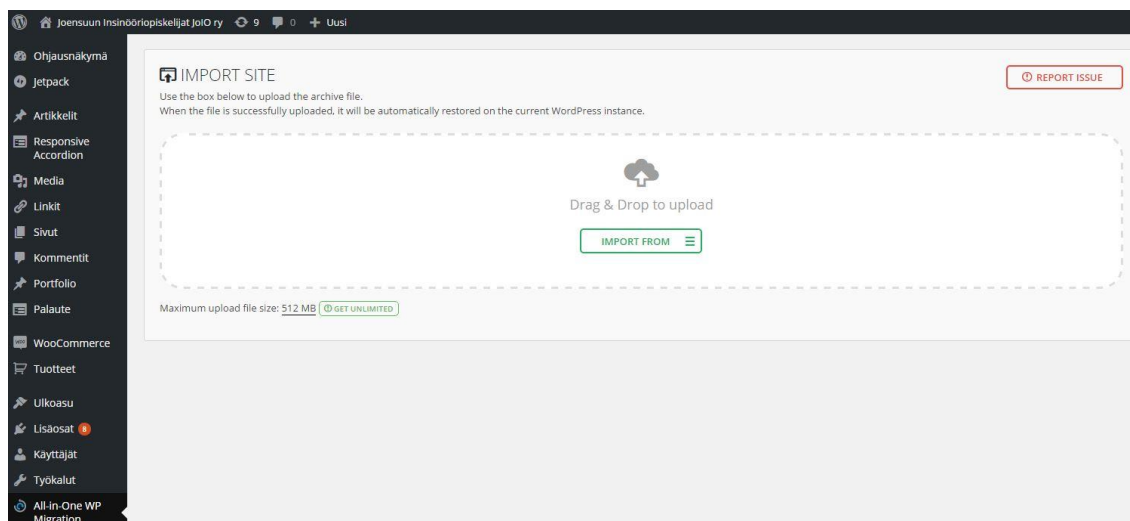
Joensuun Insinööriopiskelijat JoIO ry 9 0 + Uusi

Ohjausnäkymä
Jetpack
Artikkelit
Responsive Accordion
Media
Linkit
Sivut
Kommentit
Portfolio
Palaute
WooCommerce
Tuotteet
Ulkoasu
Lisäosat 8
Käyttäjät
Työkalut
All-in-One WP Migration

IMPORT SITE

REPORT ISSUE

Use the box below to upload the archive file.
When the file is successfully uploaded, it will be automatically restored on the current WordPress instance.

Drag & Drop to upload

IMPORT FROM

Maximum upload file size: 512 MB GET UNLIMITED